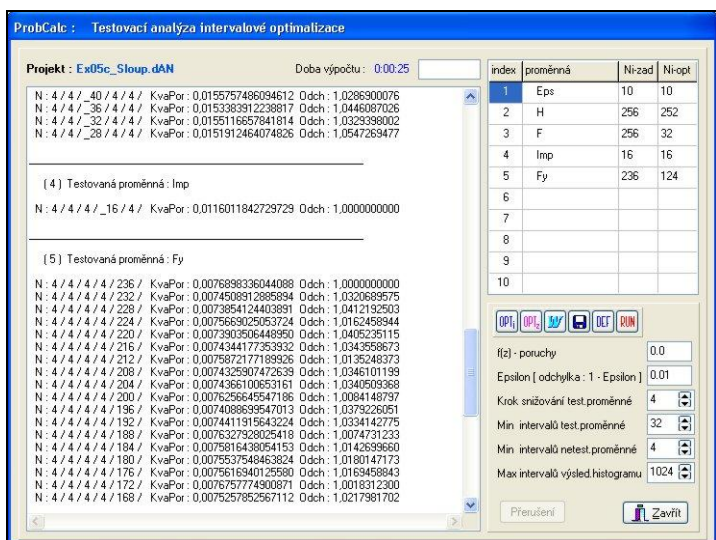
ProbCalc : Testovací analýza intervalové optimalizace

Projekt : Ex05c_Sloup.dAN

Doba výpočtu : 0:00:25

N : 4 / 4 / _40 / 4 / 4 / KvaPor : 0,0155757486094612 Odch : 1,0286900076
N : 4 / 4 / _36 / 4 / 4 / KvaPor : 0,0153383912238817 Odch : 1,0446087026
N : 4 / 4 / _32 / 4 / 4 / KvaPor : 0,0155116657841814 Odch : 1,0329398002
N : 4 / 4 / _28 / 4 / 4 / KvaPor : 0,0151912464074826 Odch : 1,0547269477

( 4 ) Testovaná proměnná : Imp

N : 4 / 4 / 4 / _16 / 4 / KvaPor : 0,0116011842729729 Odch : 1,0000000000

( 5 ) Testovaná proměnná : Fy

N : 4 / 4 / 4 / 4 / 236 / KvaPor : 0,0076898336044088 Odch : 1,0000000000
N : 4 / 4 / 4 / 4 / 232 / KvaPor : 0,0074508912885894 Odch : 1,0320689575
N : 4 / 4 / 4 / 4 / 228 / KvaPor : 0,0073854124403891 Odch : 1,0412192503
N : 4 / 4 / 4 / 4 / 224 / KvaPor : 0,0075669025053724 Odch : 1,0162458944
N : 4 / 4 / 4 / 4 / 220 / KvaPor : 0,0073903506448950 Odch : 1,0405235115
N : 4 / 4 / 4 / 4 / 216 / KvaPor : 0,0074344177353932 Odch : 1,0343558673
N : 4 / 4 / 4 / 4 / 212 / KvaPor : 0,0075872177189926 Odch : 1,0135248373
N : 4 / 4 / 4 / 4 / 208 / KvaPor : 0,0074325907472639 Odch : 1,0346101199
N : 4 / 4 / 4 / 4 / 204 / KvaPor : 0,0074366100653161 Odch : 1,0340509368
N : 4 / 4 / 4 / 4 / 200 / KvaPor : 0,0076256645547186 Odch : 1,0084148797
N : 4 / 4 / 4 / 4 / 196 / KvaPor : 0,0074088699547013 Odch : 1,0379226051
N : 4 / 4 / 4 / 4 / 192 / KvaPor : 0,0074411915643224 Odch : 1,0334142775
N : 4 / 4 / 4 / 4 / 188 / KvaPor : 0,0076327928025418 Odch : 1,0074731233
N : 4 / 4 / 4 / 4 / 184 / KvaPor : 0,0075816438054153 Odch : 1,0142699660
N : 4 / 4 / 4 / 4 / 180 / KvaPor : 0,0075537548463824 Odch : 1,0180147173
N : 4 / 4 / 4 / 4 / 176 / KvaPor : 0,0075616940125580 Odch : 1,0169458843
N : 4 / 4 / 4 / 4 / 172 / KvaPor : 0,0076757774900871 Odch : 1,0018312300
N : 4 / 4 / 4 / 4 / 168 / KvaPor : 0,0075257852567112 Odch : 1,0217981702

| index | proměnná | Ni-zad | Ni-opt |
|---|---|---|---|
| 1 | Eps | 10 | 10 |
| 2 | H | 256 | 252 |
| 3 | F | 256 | 32 |
| 4 | Imp | 16 | 16 |
| 5 | Fy | 236 | 124 |
| 6 | | | |
| 7 | | | |
| 8 | | | |
| 9 | | | |
| 10 | | | |

OPT OPT DEF RUN

f(z) - poruchy 0.0
Epsilon [ odchylka : 1 - Epsilon ] 0.01
Krok snižování test.proměnné 4
Min intervalů test.proměnné 32
Min intervalů netest.proměnné 4
Max intervalů výsled.histogramu 1024

Přerušení
Zavřít